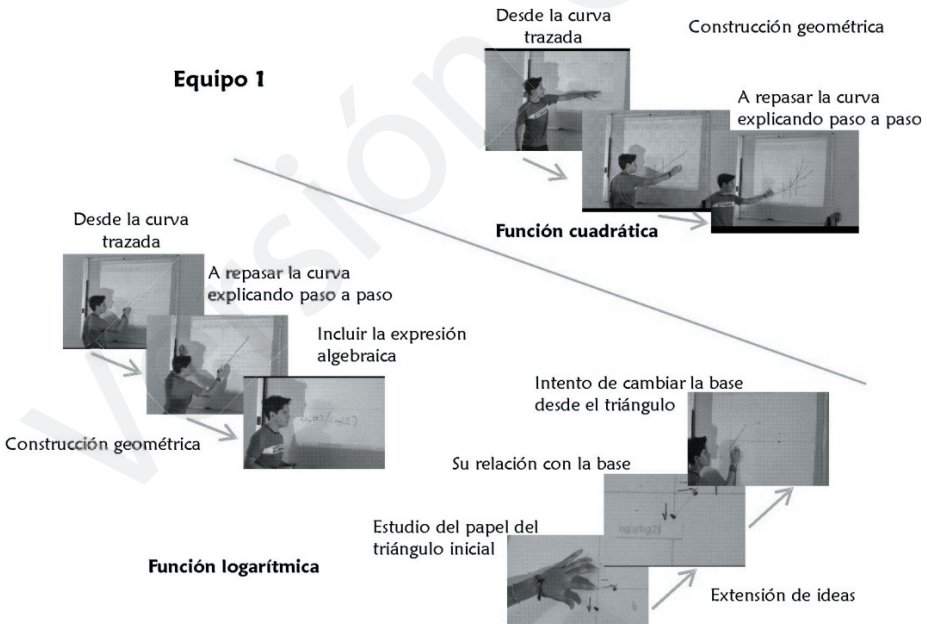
Desde la curva trazada

Construcción geométrica

Equipo 1

A repasar la curva explicando paso a paso

Función cuadrática

Desde la curva trazada

A repasar la curva explicando paso a paso

Incluir la expresión algebraica

Construcción geométrica

Intento de cambiar la base desde el triángulo

Su relación con la base

Estudio del papel del triángulo inicial

Función logarítmica

Extensión de ideas

Versión